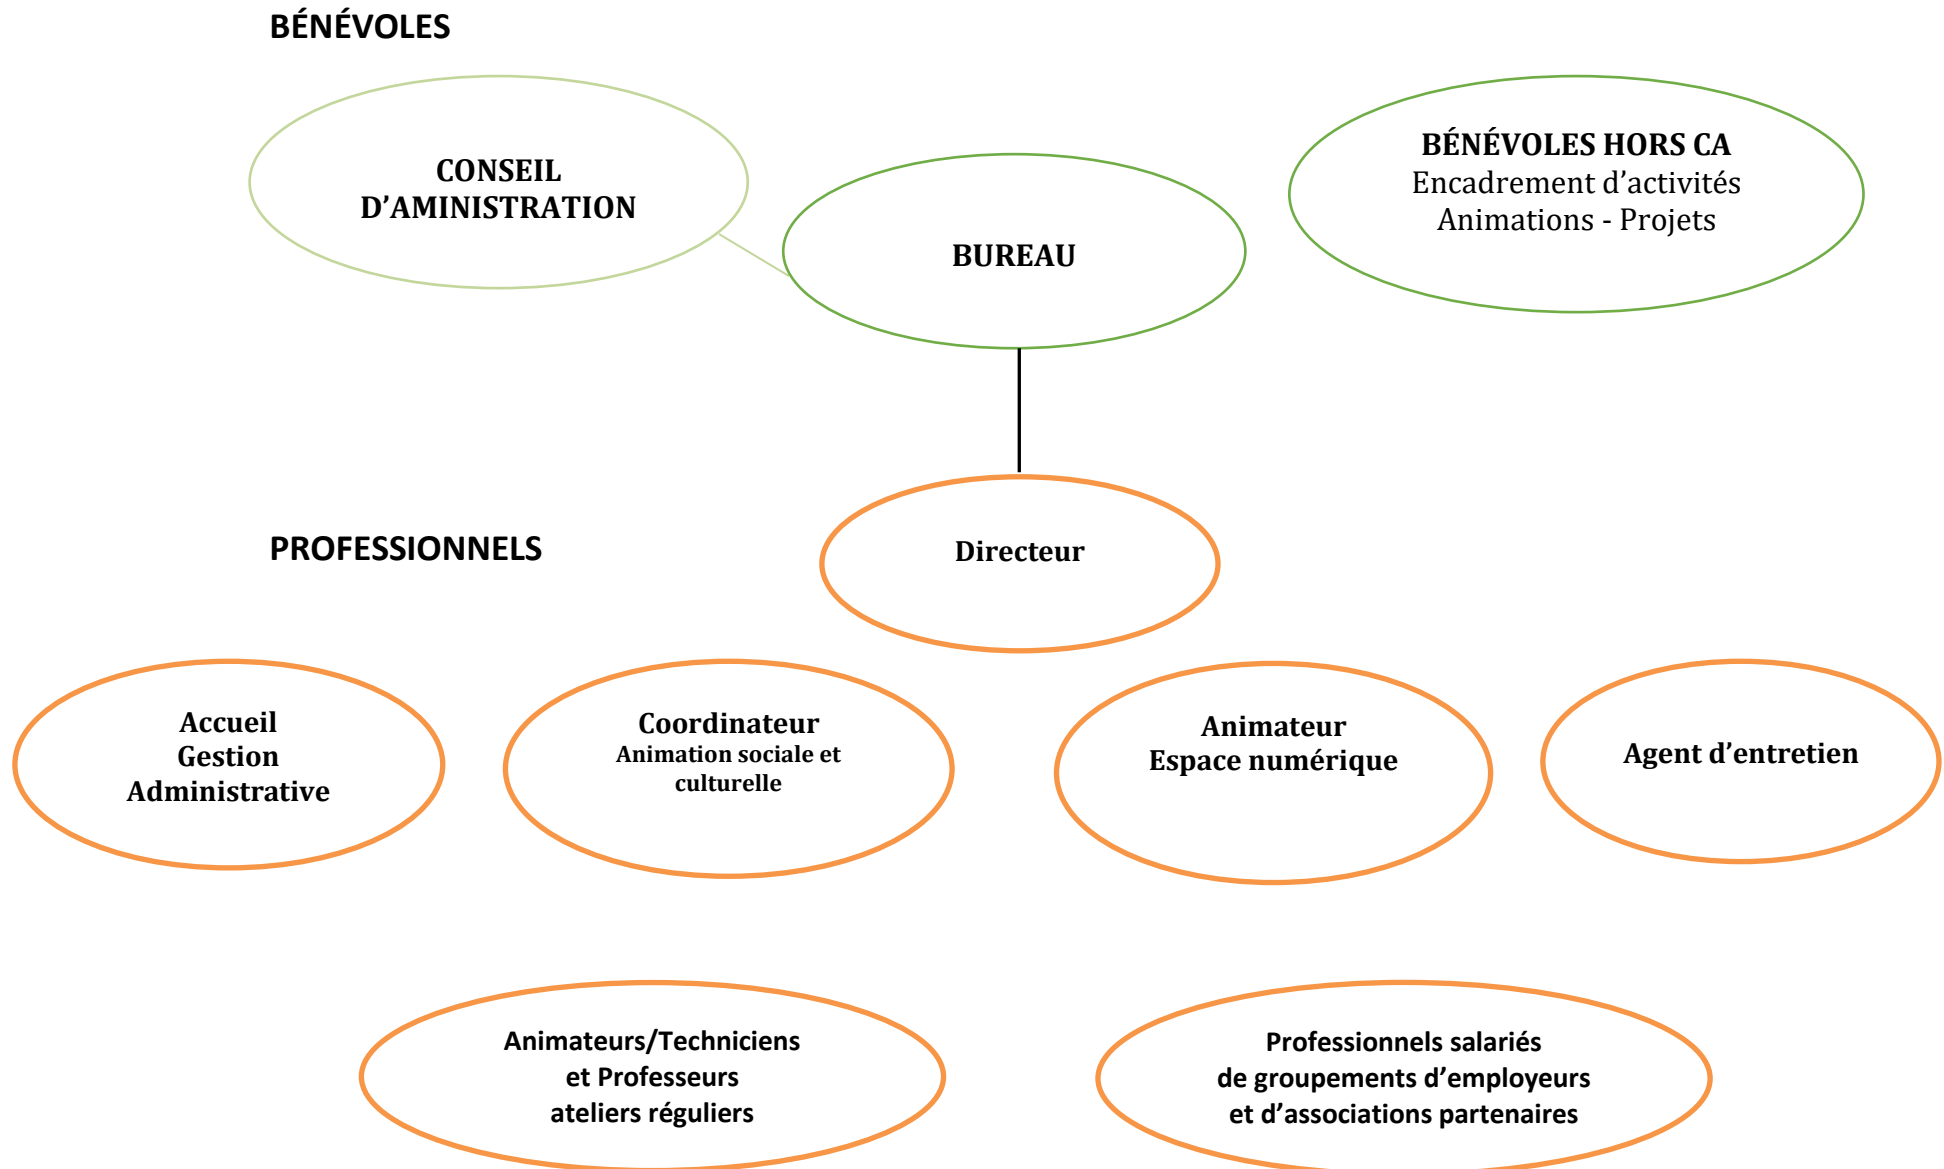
BÉNÉVOLES

CONSEIL D'AMINISTRATION

BUREAU

BÉNÉVOLES HORS CA
Encadrement d'activités
Animations - Projets

PROFESSIONNELS

Directeur

Accueil
Gestion
Administrative

Coordinateur
Animation sociale et culturelle

Animateur
Espace numérique

Agent d'entretien

Animateurs/Techniciens
et Professeurs
ateliers réguliers

Professionnels salariés
de groupements d'employeurs
et d'associations partenaires